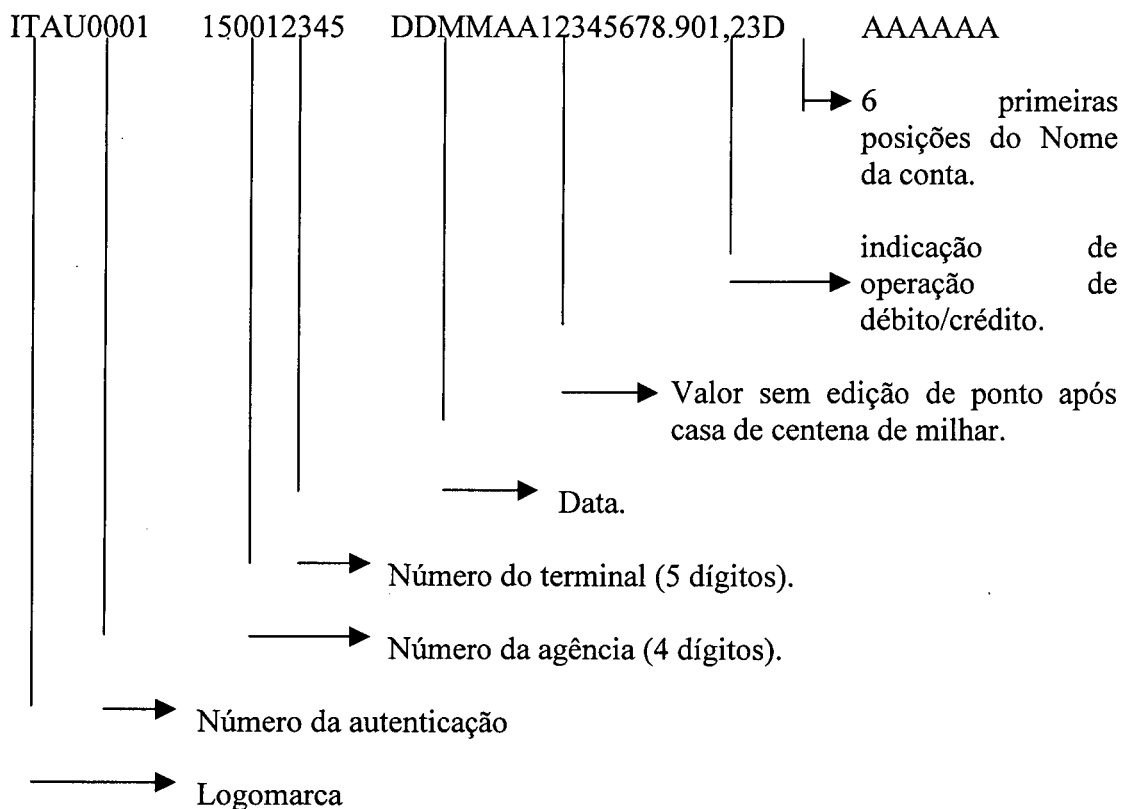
ITAU0001 150012345 DDMMAA12345678.901,23D AAAAAA

6 primeiras posições do Nome da conta.

indicação de operação de débito/crédito.

Valor sem edição de ponto após casa de centena de milhar.

Data.

Número do terminal (5 dígitos).

Número da agência (4 dígitos).

Número da autenticação

Logomarca